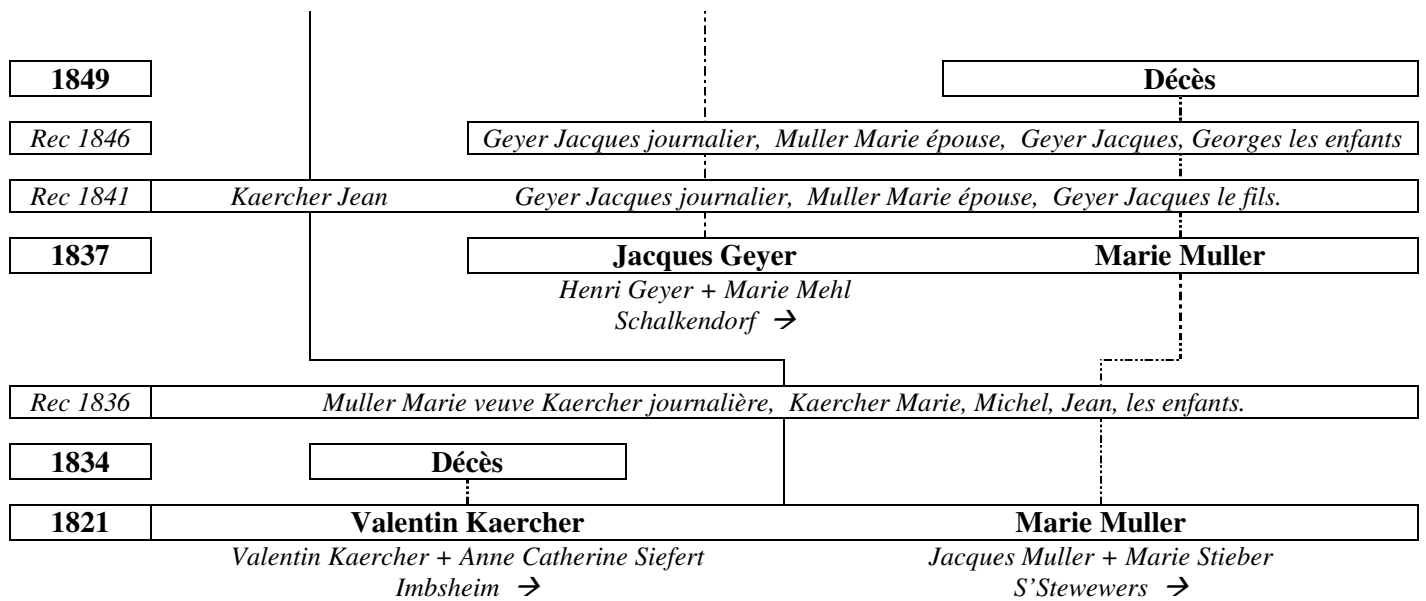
| 1849 | Décès |
|---|---|
| Rec 1846 | Geyer Jacques journalier, Muller Marie épouse, Geyer Jacques, Georges les enfants |
| Rec 1841 | Kaercher Jean — Geyer Jacques journalier, Muller Marie épouse, Geyer Jacques le fils. |
| 1837 | Jacques Geyer — Marie Muller |

Henri Geyer + Marie Mehl
Schalkendorf →

| Rec 1836 | Muller Marie veuve Kaercher journalière, Kaercher Marie, Michel, Jean, les enfants. |
|---|---|
| 1834 | Décès |
| 1821 | Valentin Kaercher — Marie Muller |

Valentin Kaercher + Anne Catherine Siefert
Imbsheim →

Jacques Muller + Marie Stieber
S'Stewewers →